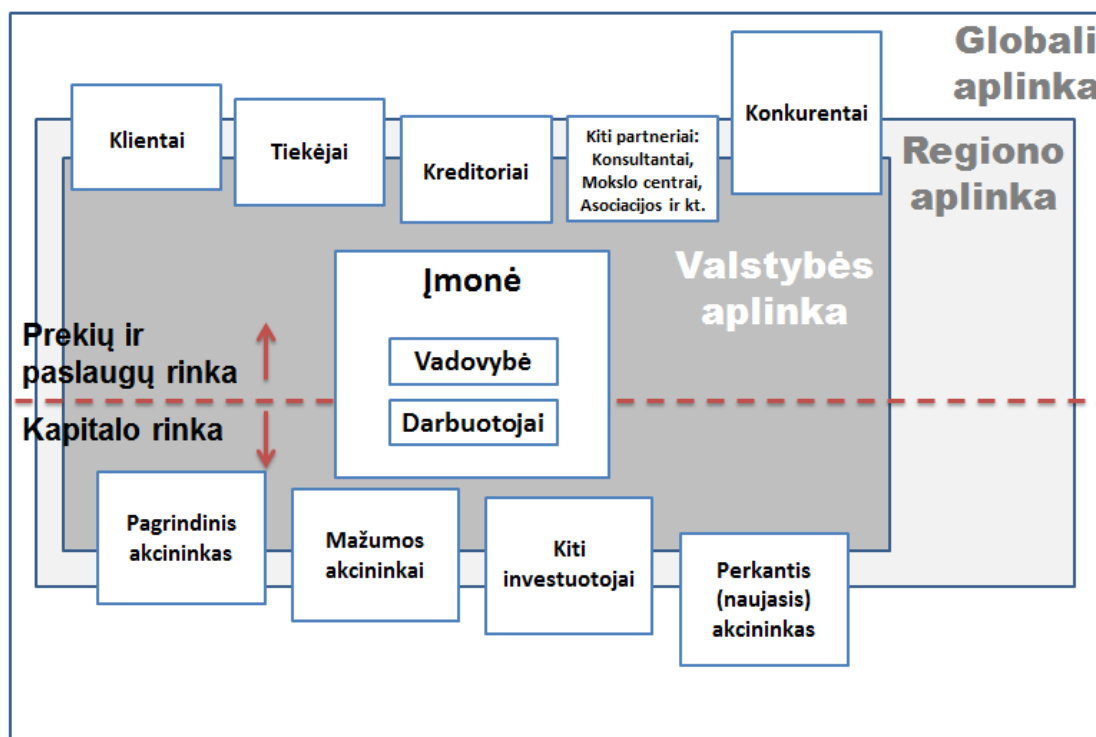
Globali aplinka

Regiono aplinka

Klientai

Tiekėjai

Kreditoriai

Kiti partneriai: Konsultantai, Mokslo centrai, Asociacijos ir kt.

Konkurentai

Valstybės aplinka

Įmonė

Vadovybė

Darbuotojai

Prekių ir paslaugų rinka

Kapitalo rinka

Pagrindinis akcininkas

Mažumos akcininkai

Kiti investuotojai

Perkantis (naujasis) akcininkas